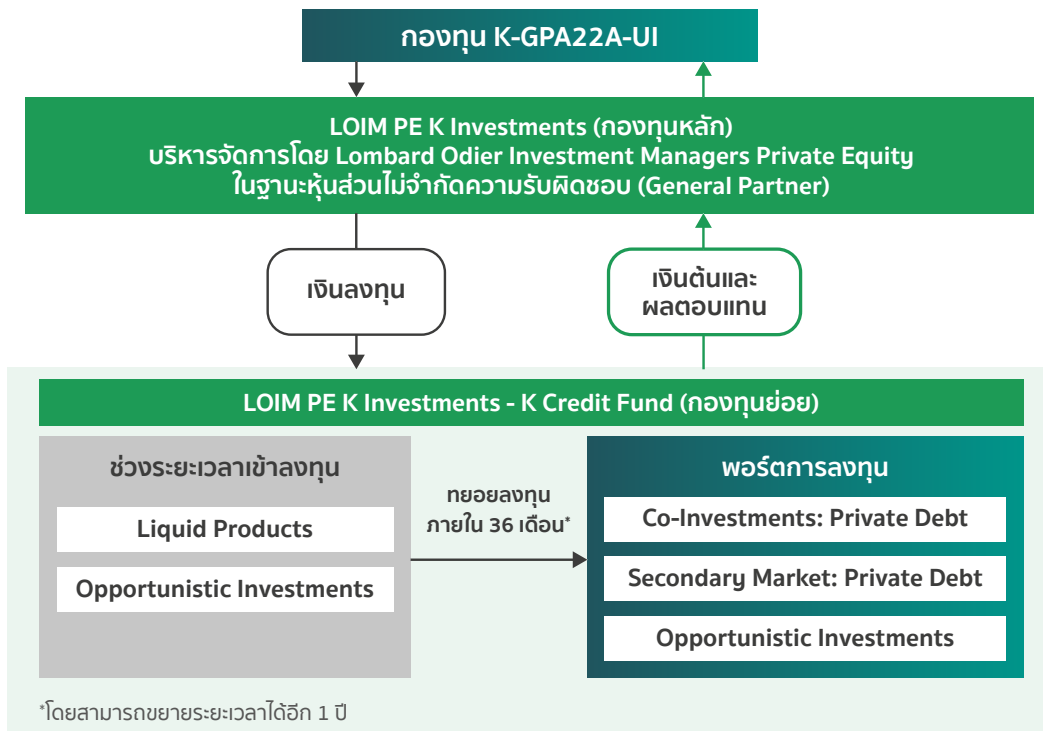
กองทุน K-GPA22A-UI

LOIM PE K Investments (กองทุนหลัก)
บริหารจัดการโดย Lombard Odier Investment Managers Private Equity
ในฐานะหุ้นส่วนไม่จำกัดความรับผิดชอบ (General Partner)

เงินลงทุน

เงินต้นและผลตอบแทน

LOIM PE K Investments - K Credit Fund (กองทุนย่อย)

ช่วงระยะเวลาเข้าลงทุน

Liquid Products

Opportunistic Investments

ทยอยลงทุน ภายใน 36 เดือน*

พอร์ตการลงทุน

Co-Investments: Private Debt

Secondary Market: Private Debt

Opportunistic Investments

*โดยสามารถขยายระยะเวลาได้อีก 1 ปี